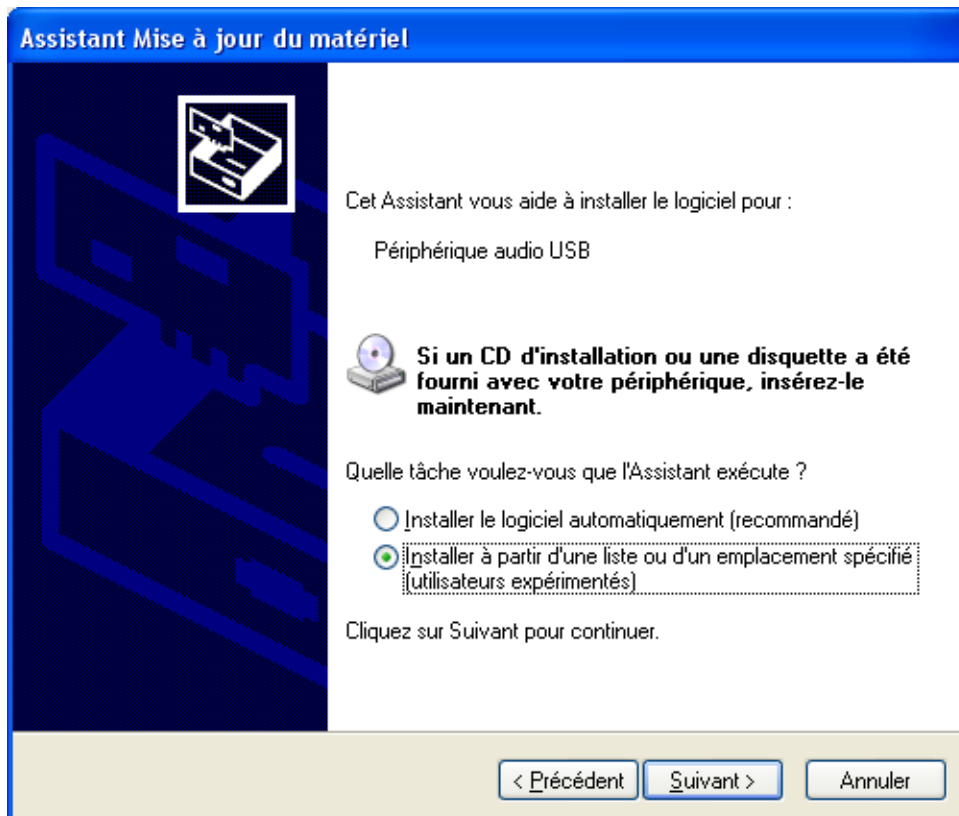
Assistant Mise à jour du matériel

Cet Assistant vous aide à installer le logiciel pour :

Périphérique audio USB

Si un CD d'installation ou une disquette a été fourni avec votre périphérique, insérez-le maintenant.

Quelle tâche voulez-vous que l'Assistant exécute ?

Installer le logiciel automatiquement (recommandé)

Installer à partir d'une liste ou d'un emplacement spécifié (utilisateurs expérimentés)

Cliquez sur Suivant pour continuer.

< Précédent | Suivant > | Annuler